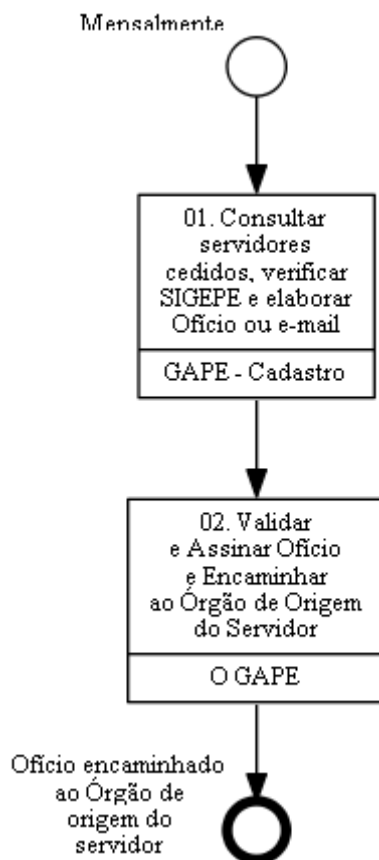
Mensalmente

01. Consultar servidores cedidos, verificar SIGEPE e elaborar Ofício ou e-mail

GAPE - Cadastro

02. Validar e Assinar Ofício e Encaminhar ao Órgão de Origem do Servidor

O GAPE

Ofício encaminhado ao Órgão de origem do servidor